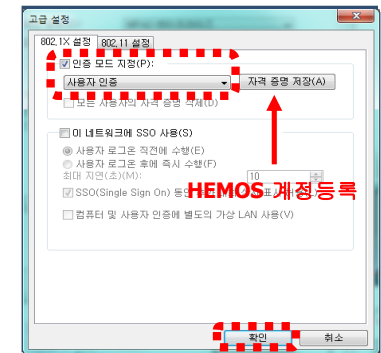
고급 설정

802.1X 설정 | 802.11 설정

인증 모드 지정(P):

사용자 인증

자격 증명 저장(A)

모든 사용자의 자격 증명 삭제(D)

이 네트워크에 SSO 사용(S)

사용자 로그온 직전에 수행(E)

사용자 로그온 후에 즉시 수행(F)

최대 지연(초)(M): 10

SSO(Single Sign On) 동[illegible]

컴퓨터 및 사용자 인증에 별도의 가상 LAN 사용(V)

HEMOS 계정등록

확인

취소